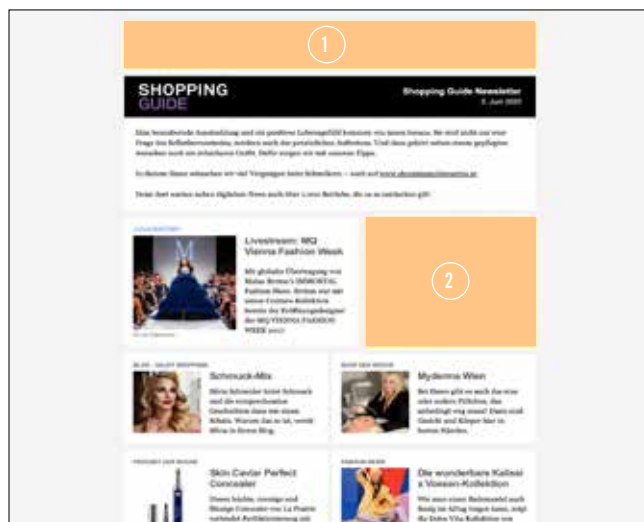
1

SHOPPING GUIDE

Shopping Guide Newsletter
2. Juni 2020

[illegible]

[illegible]

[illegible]

Livestream: MQ Vienna Fashion Week

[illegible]

2

Schmuck-Mix

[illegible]

Mydenna Wien

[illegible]

Skin Caviar Perfect Concealer

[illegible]

Die wonderbare Kollektion x Vossen-Kollektion

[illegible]